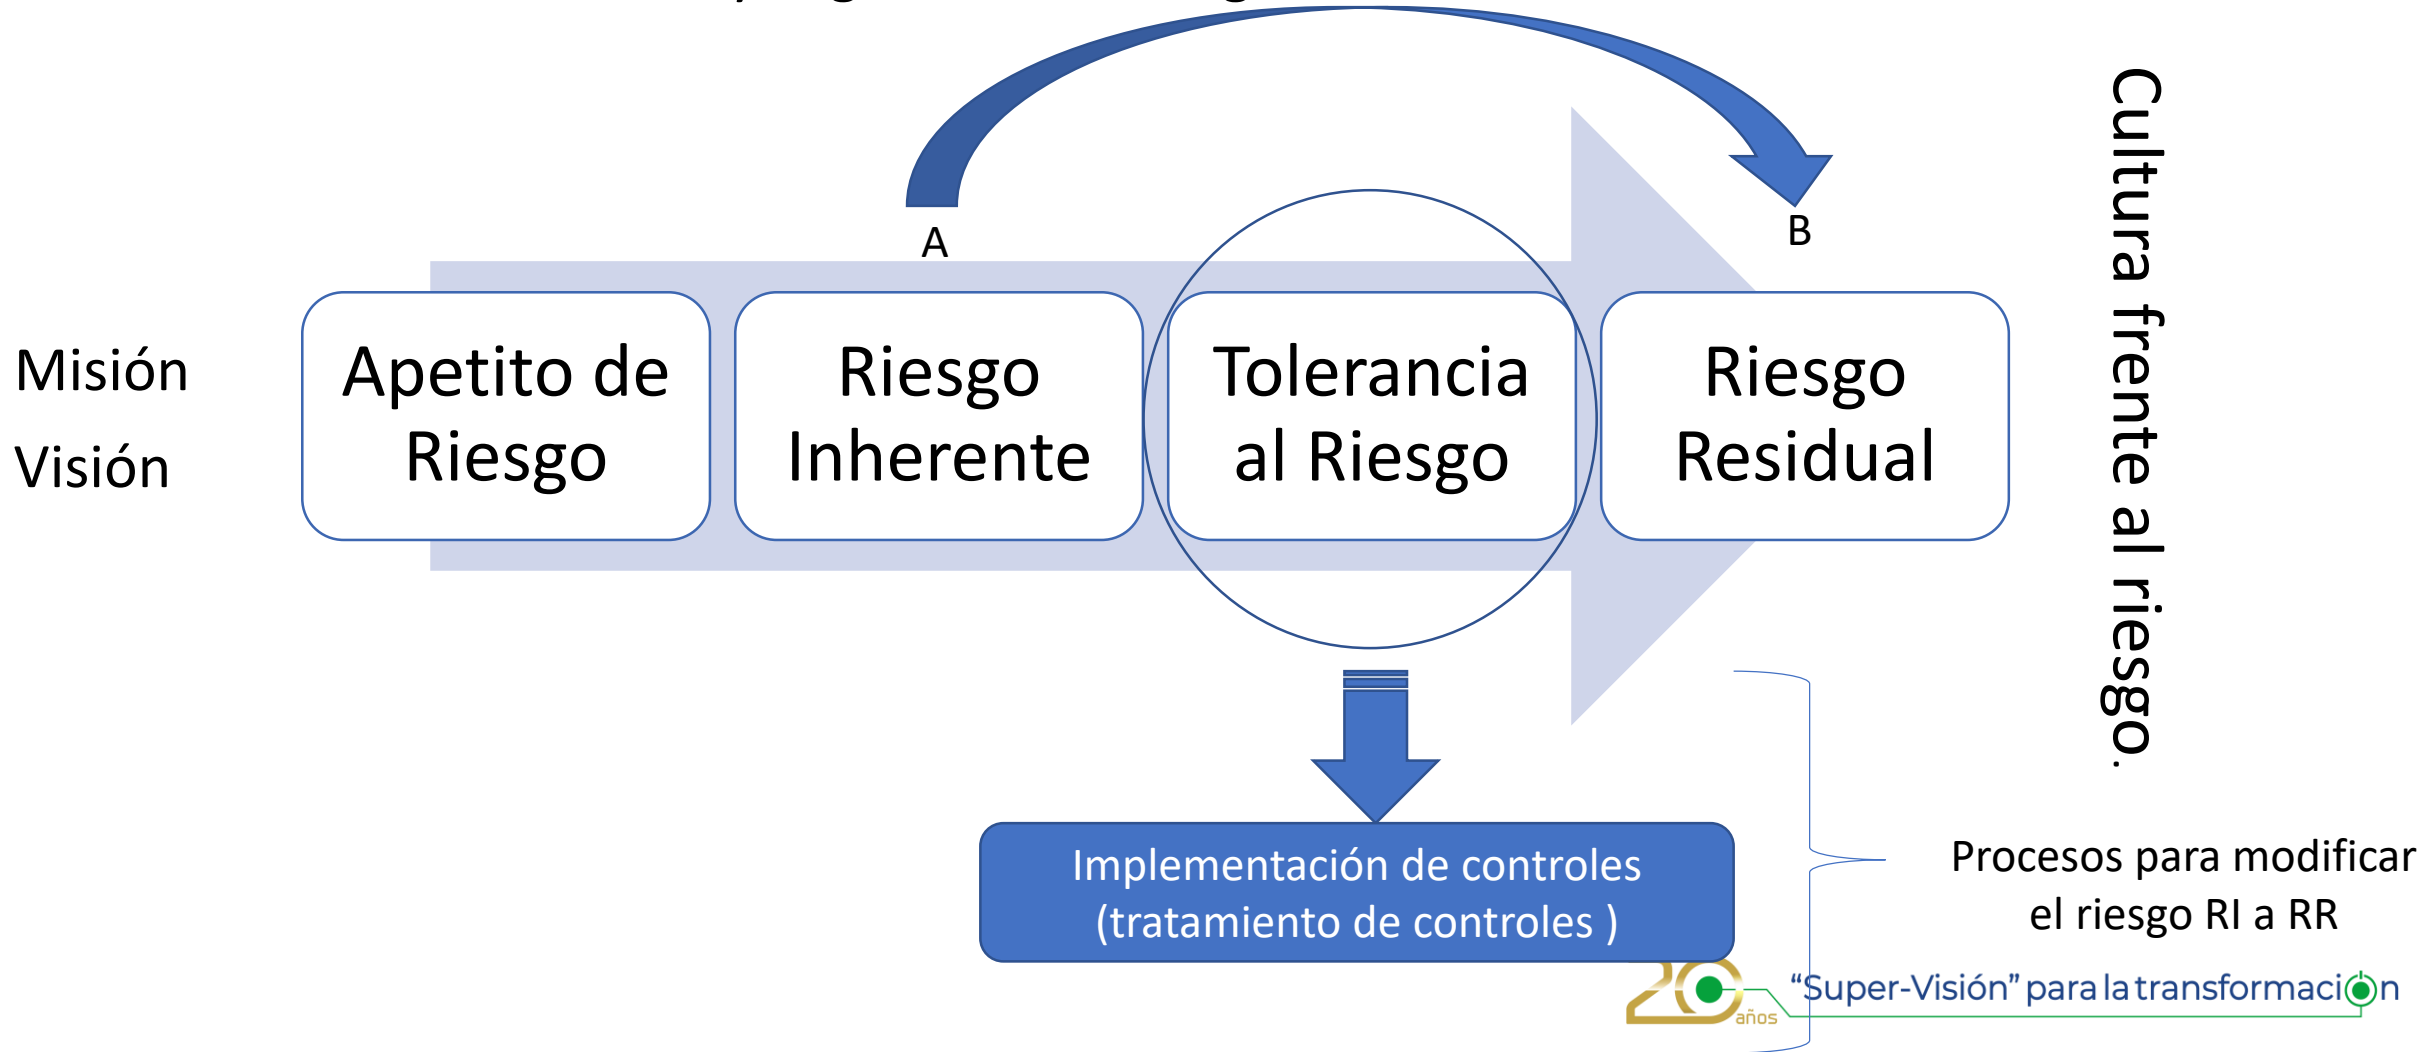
Misión

Visión

Apetito de Riesgo

Riesgo Inherente

Tolerancia al Riesgo

Riesgo Residual

A

B

Cultura frente al riesgo.

Implementación de controles (tratamiento de controles )

Procesos para modificar el riesgo RI a RR

20 años

"Super-Visión" para la transformación